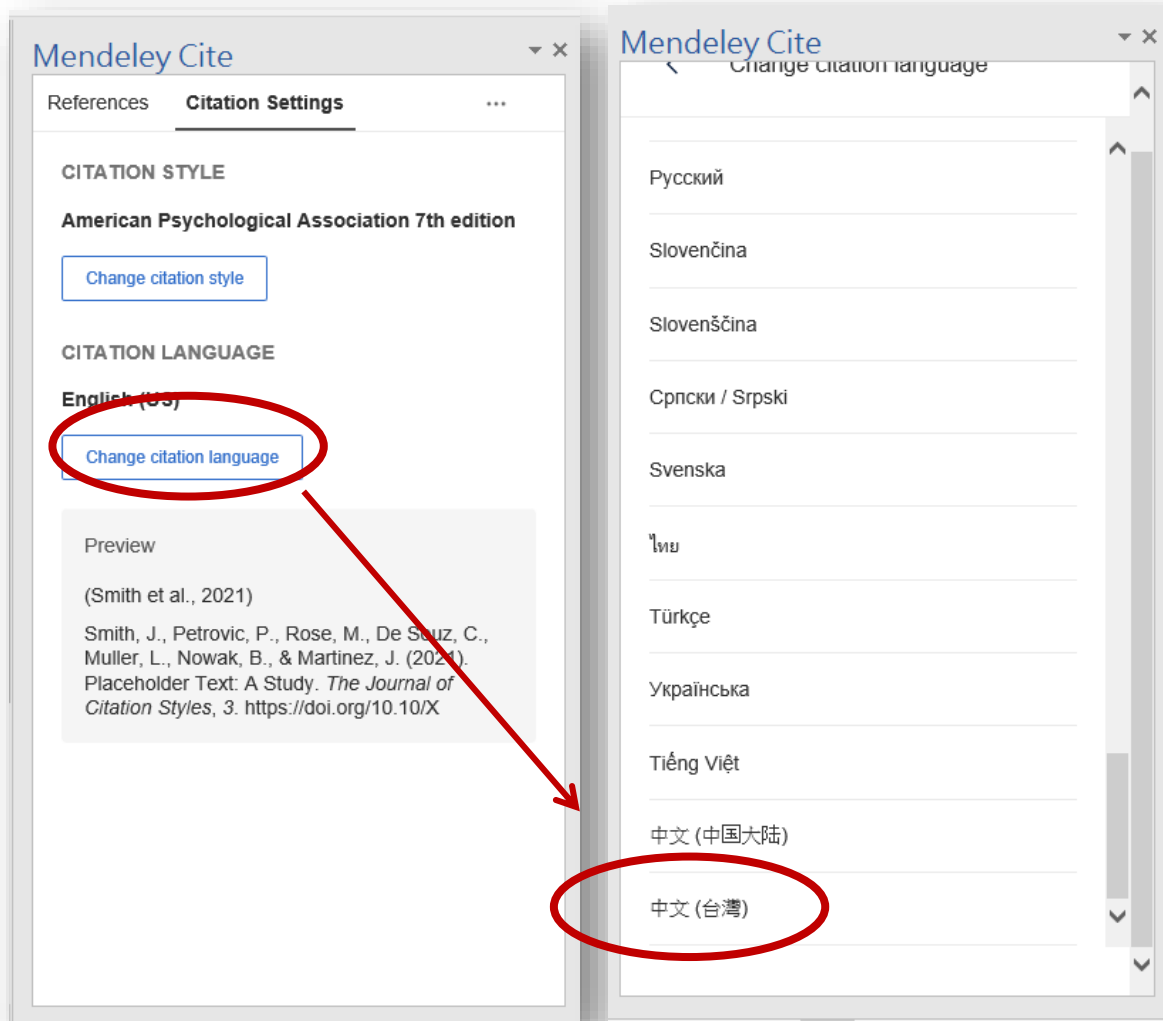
Mendeley Cite

References Citation Settings ···

CITATION STYLE

American Psychological Association 7th edition

Change citation style

CITATION LANGUAGE

English (US)

Change citation language

Preview

(Smith et al., 2021)

Smith, J., Petrovic, P., Rose, M., De Souz, C., Muller, L., Nowak, B., & Martinez, J. (2021). Placeholder Text: A Study. *The Journal of Citation Styles*, *3*. https://doi.org/10.10/X

Mendeley Cite

Change citation language

Русский

Slovenčina

Slovenščina

Српски / Srpski

Svenska

ไทย

Türkçe

Українська

Tiếng Việt

中文 (中国大陆)

中文 (台灣)